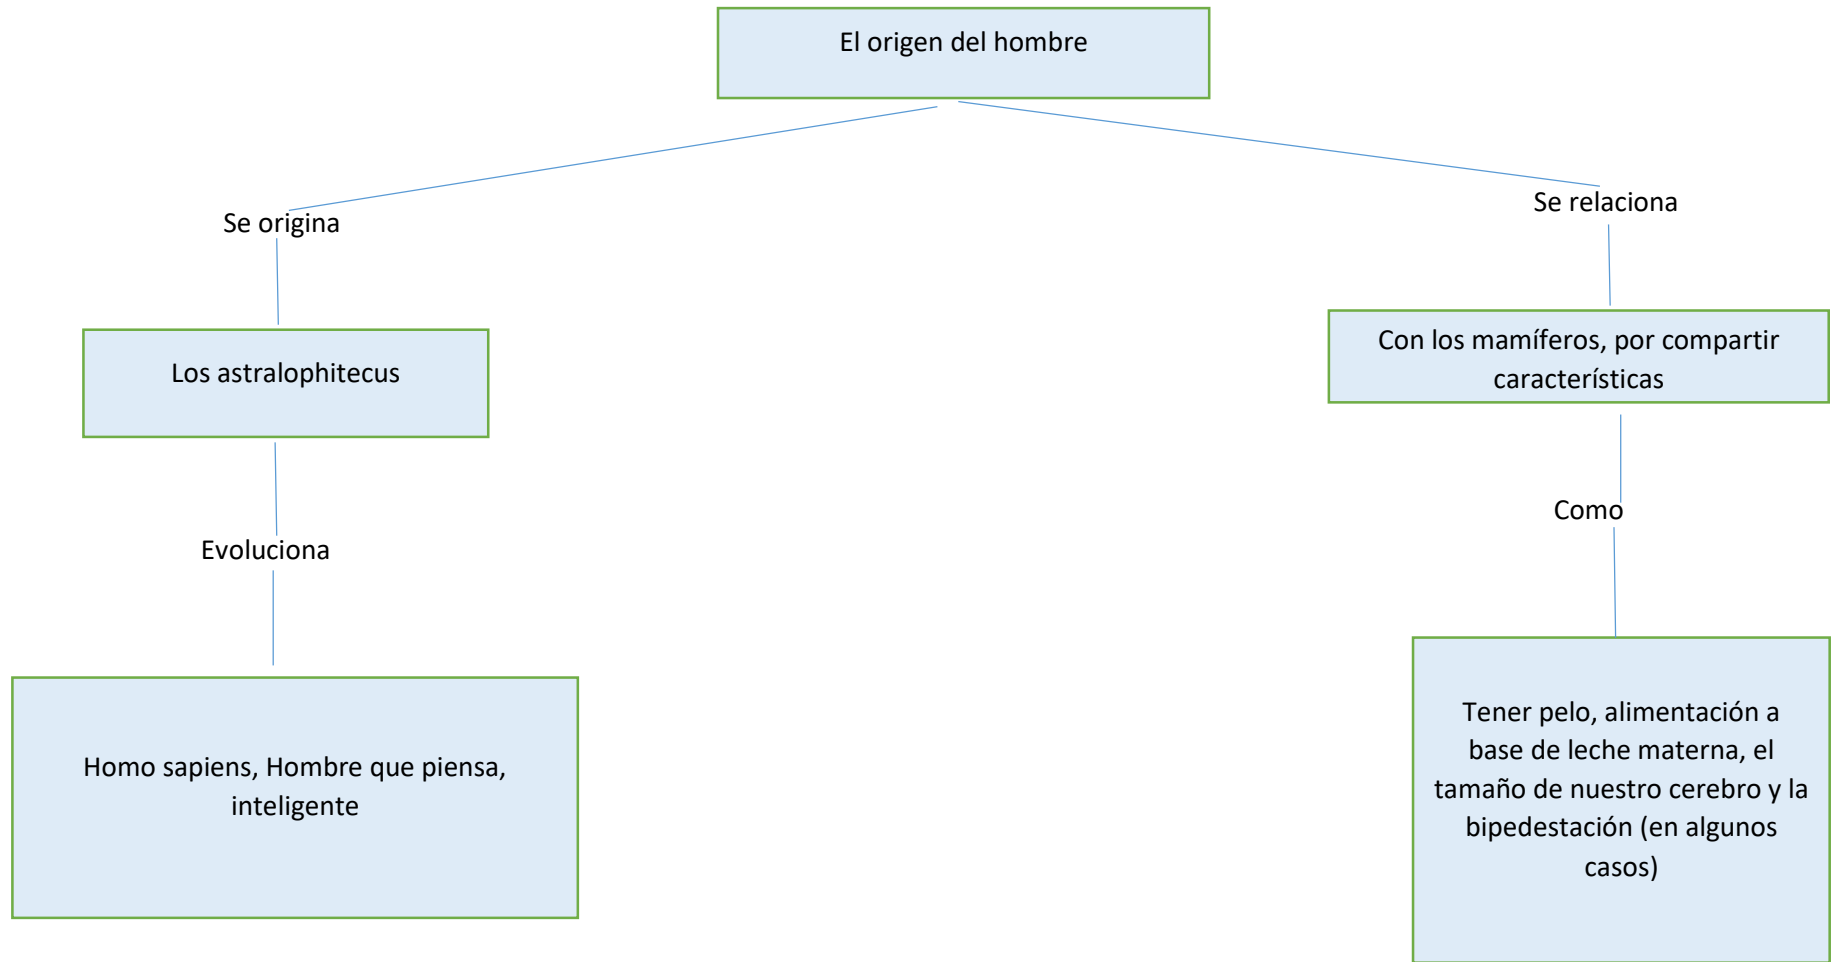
El origen del hombre

Se origina

Los astralophitecus

Evoluciona

Homo sapiens, Hombre que piensa, inteligente

Se relaciona

Con los mamíferos, por compartir características

Como

Tener pelo, alimentación a base de leche materna, el tamaño de nuestro cerebro y la bipedestación (en algunos casos)